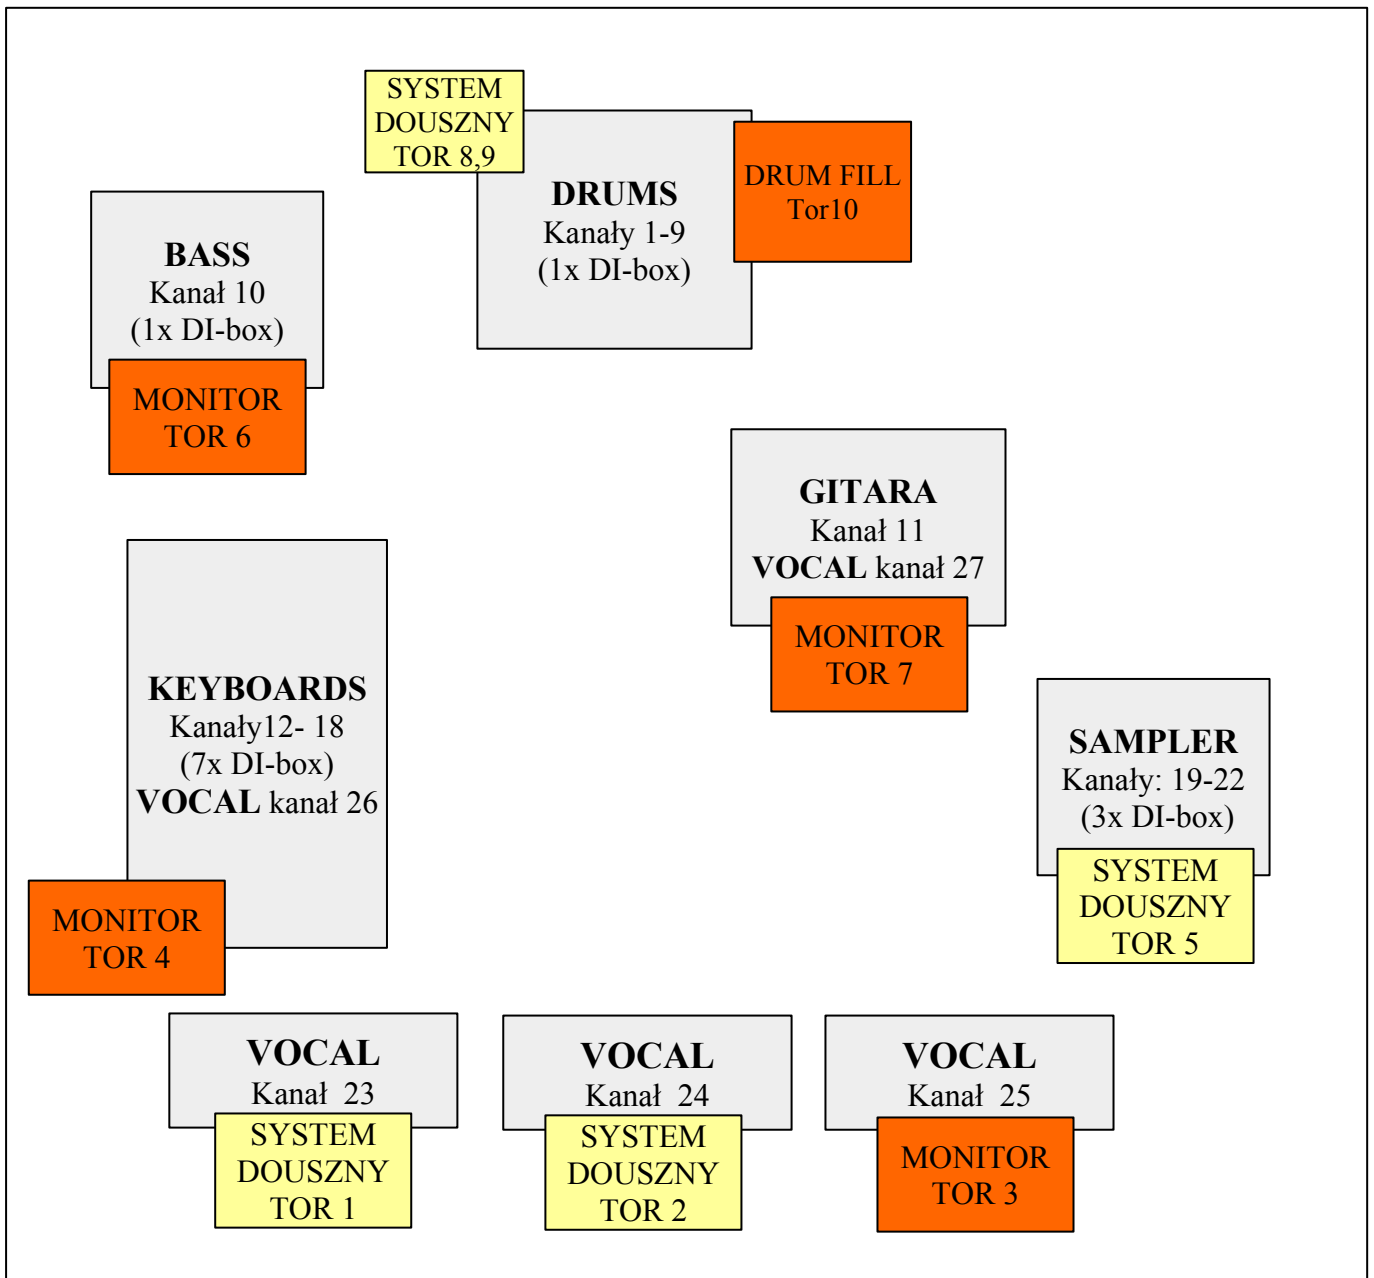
SYSTEM DOUSZNY TOR 8,9

DRUMS
Kanały 1-9
(1x DI-box)

DRUM FILL
Tor10

BASS
Kanał 10
(1x DI-box)

MONITOR
TOR 6

GITARA
Kanał 11
VOCAL kanał 27

MONITOR
TOR 7

KEYBOARDS
Kanały12- 18
(7x DI-box)
VOCAL kanał 26

SAMPLER
Kanały: 19-22
(3x DI-box)

SYSTEM DOUSZNY TOR 5

MONITOR
TOR 4

VOCAL
Kanał 23

SYSTEM DOUSZNY TOR 1

VOCAL
Kanał 24

SYSTEM DOUSZNY TOR 2

VOCAL
Kanał 25

MONITOR
TOR 3